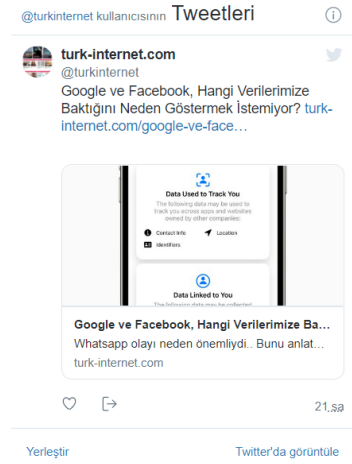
@turkinternet kullanıcısının Tweetleri

turk-internet.com
@turkinternet

Google ve Facebook, Hangi Verilerimize Baktığını Neden Göstermek İstemiyor? turk-internet.com/google-ve-face…

Data Used to Track You
The following data may be used to track you across apps and websites owned by other companies:
Contact Info
Location
Identifiers

Data Linked to You
The following data may be collected

Google ve Facebook, Hangi Verilerimize Ba…
Whatsapp olayı neden önemliydi.. Bunu anlat…
turk-internet.com

21 sa

Yerleştir
Twitter'da görüntüle